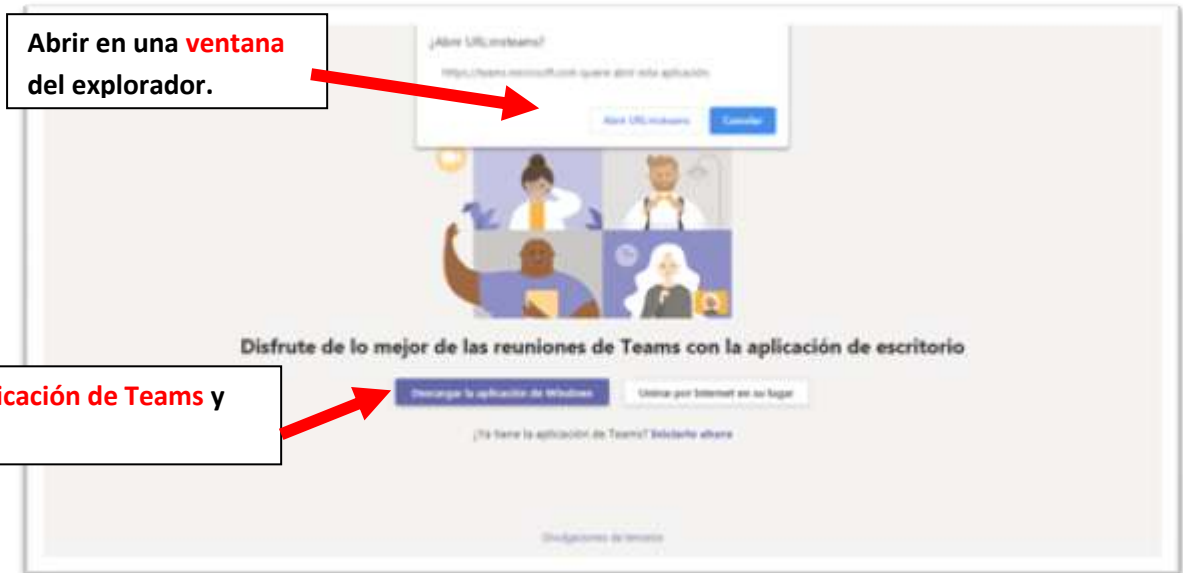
Abrir en una ventana del explorador.

¿Abrir URL:msteams?

https://teams.microsoft.com quiere abrir esta aplicación

Abrir URL:msteams

Cancelar

Disfrute de lo mejor de las reuniones de Teams con la aplicación de escritorio

icación de Teams y

Descargar la aplicación de Windows

Unirse por Internet en su lugar

¿Ya tiene la aplicación de Teams? Iniciarla ahora

Divulgaciones de terceros